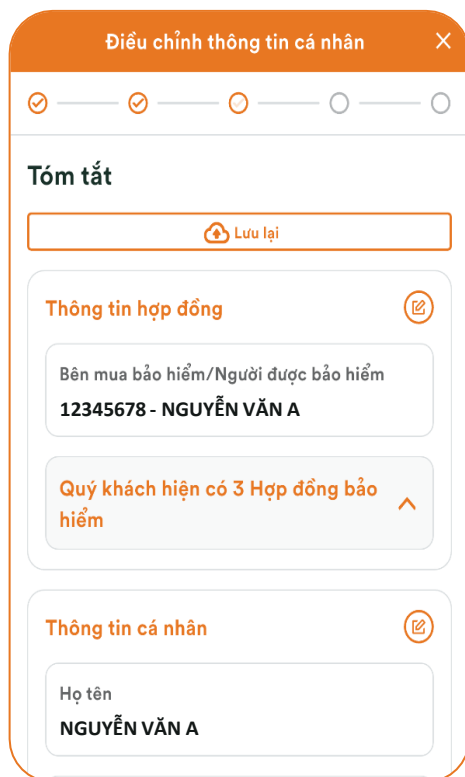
Điều chỉnh thông tin cá nhân

×

Tóm tắt

Lưu lại

Thông tin hợp đồng

Bên mua bảo hiểm/Người được bảo hiểm

12345678 - NGUYỄN VĂN A

Quý khách hiện có 3 Hợp đồng bảo hiểm

Thông tin cá nhân

Họ tên

NGUYỄN VĂN A